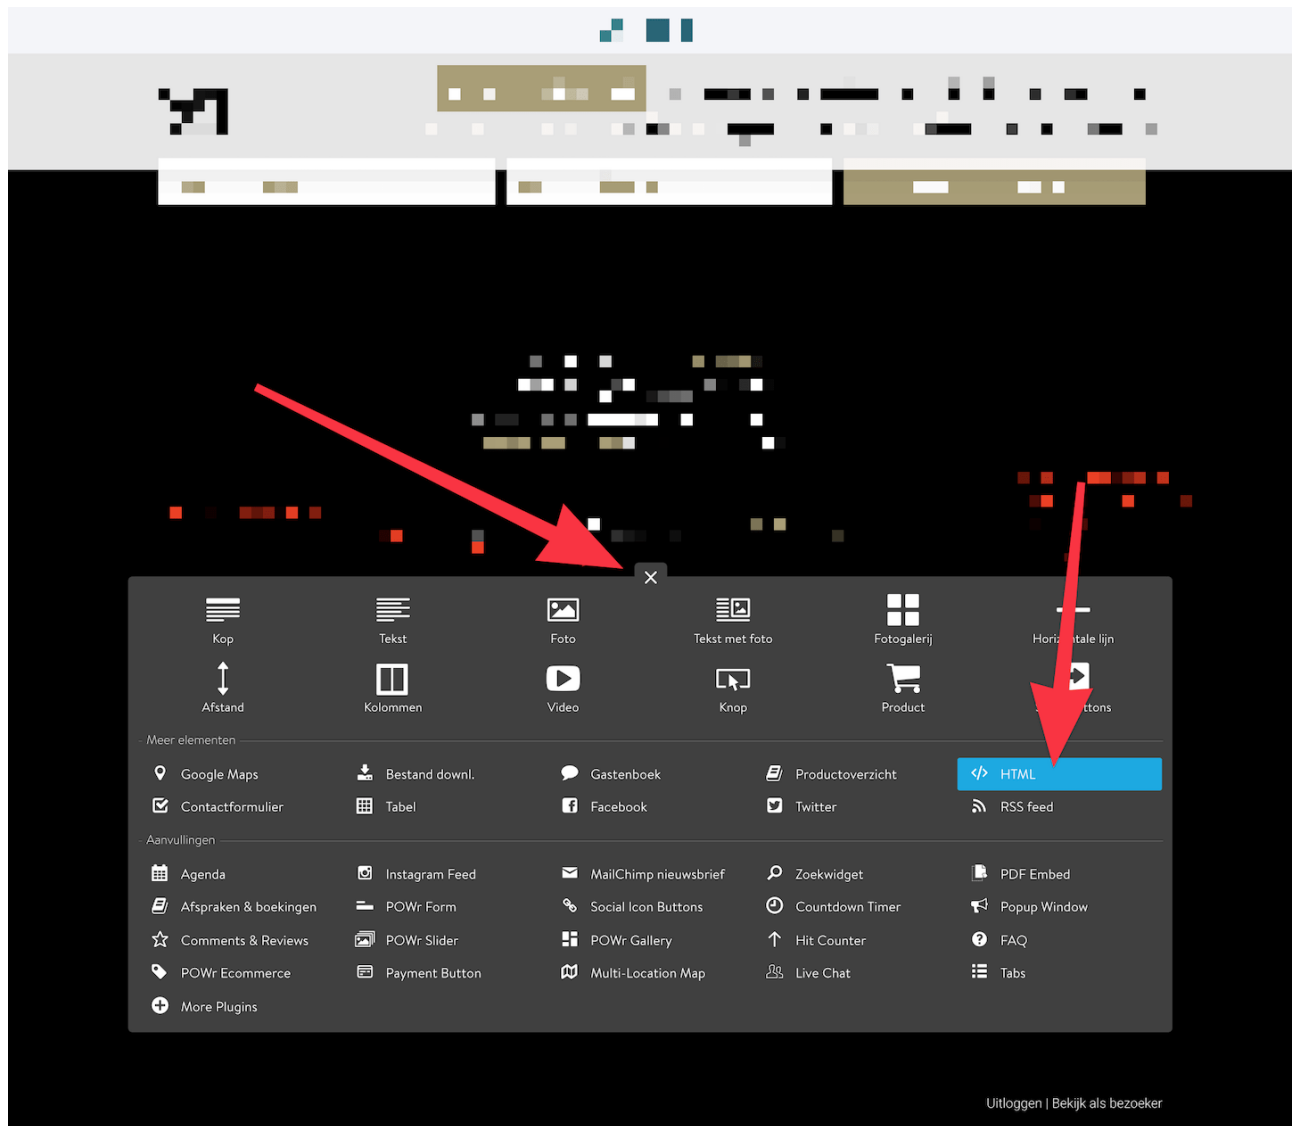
×

Kop
Tekst
Foto
Tekst met foto
Fotogalerij
Hori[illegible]tale lijn

Afstand
Kolommen
Video
Knop
Product
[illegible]ttons

Meer elementen

Google Maps
Bestand downl.
Gastenboek
Productoverzicht
HTML

Contactformulier
Tabel
Facebook
Twitter
RSS feed

Aanvullingen

Agenda
Instagram Feed
MailChimp nieuwsbrief
Zoekwidget
PDF Embed

Afspraken & boekingen
POWr Form
Social Icon Buttons
Countdown Timer
Popup Window

Comments & Reviews
POWr Slider
POWr Gallery
Hit Counter
FAQ

POWr Ecommerce
Payment Button
Multi-Location Map
Live Chat
Tabs

More Plugins

Uitloggen | Bekijk als bezoeker